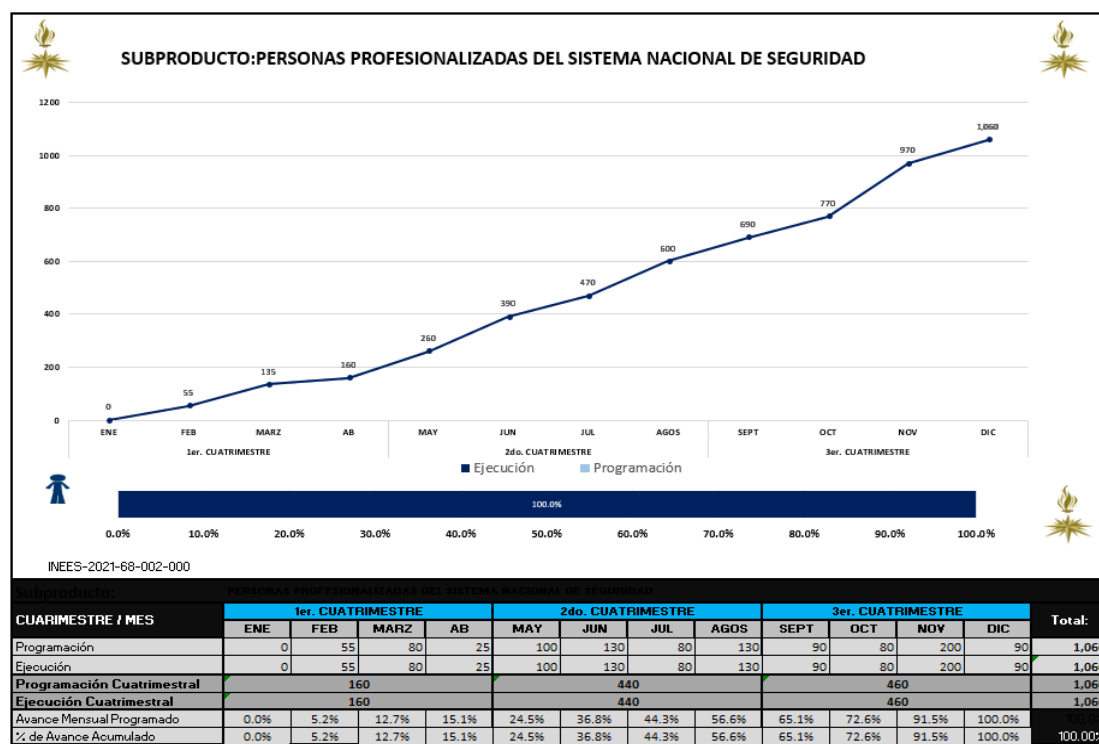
SUBPRODUCTO:PERSONAS PROFESIONALIZADAS DEL SISTEMA NACIONAL DE SEGURIDAD

1200
1000
800
600
400
200
0

0, 55, 135, 160, 260, 390, 470, 600, 690, 770, 970, 1,060

ENE FEB MARZ AB MAY JUN JUL AGOS SEPT OCT NOV DIC
1er. CUATRIMESTRE 2do. CUATRIMESTRE 3er. CUATRIMESTRE

Ejecución Programación

100.0%

0.0% 10.0% 20.0% 30.0% 40.0% 50.0% 60.0% 70.0% 80.0% 90.0% 100.0%

INEES-2021-68-002-000

Subproducto: PERSONAS PROFESIONALIZADAS DEL SISTEMA NACIONAL DE SEGURIDAD

| CUARIMESTRE / MES | 1er. CUATRIMESTRE | | | | 2do. CUATRIMESTRE | | | | 3er. CUATRIMESTRE | | | | Total: |
|---|---|---|---|---|---|---|---|---|---|---|---|---|---|
| | ENE | FEB | MARZ | AB | MAY | JUN | JUL | AGOS | SEPT | OCT | NOV | DIC | |
| Programación | 0 | 55 | 80 | 25 | 100 | 130 | 80 | 130 | 90 | 80 | 200 | 90 | 1,06 |
| Ejecución | 0 | 55 | 80 | 25 | 100 | 130 | 80 | 130 | 90 | 80 | 200 | 90 | 1,06 |
| Programación Cuatrimestral | 160 | | | | 440 | | | | 460 | | | | 1,06 |
| Ejecución Cuatrimestral | 160 | | | | 440 | | | | 460 | | | | 1,06 |
| Avance Mensual Programado | 0.0% | 5.2% | 12.7% | 15.1% | 24.5% | 36.8% | 44.3% | 56.6% | 65.1% | 72.6% | 91.5% | 100.0% | 100.0 |
| % de Avance Acumulado | 0.0% | 5.2% | 12.7% | 15.1% | 24.5% | 36.8% | 44.3% | 56.6% | 65.1% | 72.6% | 91.5% | 100.0% | 100.00 |